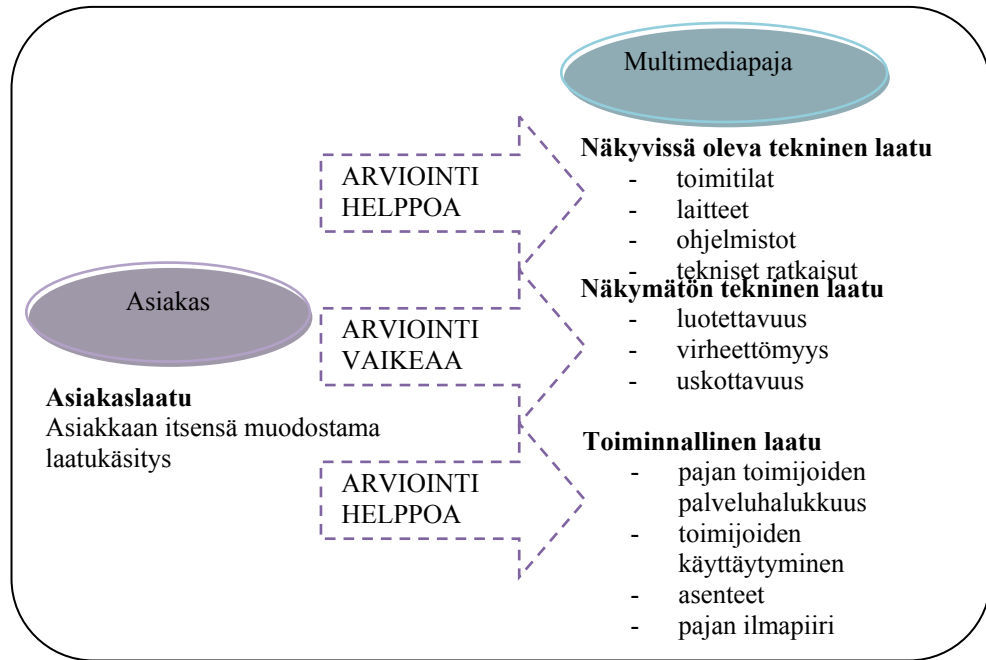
Multimediapaja

Asiakas

Asiakaslaatu
Asiakkaan itsensä muodostama laatukäsitys

ARVIOINTI HELPPOA

ARVIOINTI VAIKEAA

ARVIOINTI HELPPOA

Näkyvissä oleva tekninen laatu
- toimitilat
- laitteet
- ohjelmistot
- tekniset ratkaisut

Näkymätön tekninen laatu
- luotettavuus
- virheettömyys
- uskottavuus

Toiminnallinen laatu
- pajan toimijoiden palveluhalukkuus
- toimijoiden käyttäytyminen
- asenteet
- pajan ilmapiiri